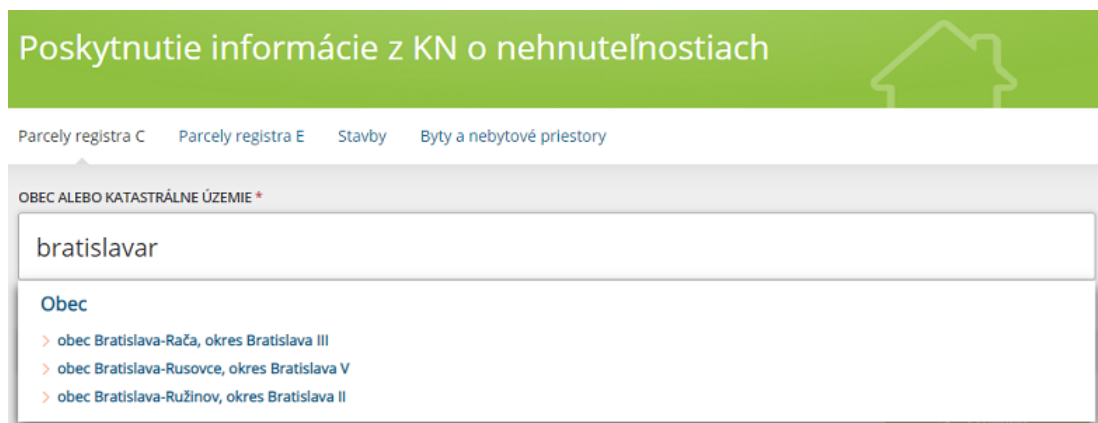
Poskytnutie informácie z KN o nehnuteľnostiach

Parcely registra C Parcely registra E Stavby Byty a nebytové priestory

OBEC ALEBO KATASTRÁLNE ÚZEMIE *

bratislavar

Obec

> obec Bratislava-Rača, okres Bratislava III
> obec Bratislava-Rusovce, okres Bratislava V
> obec Bratislava-Ružinov, okres Bratislava II